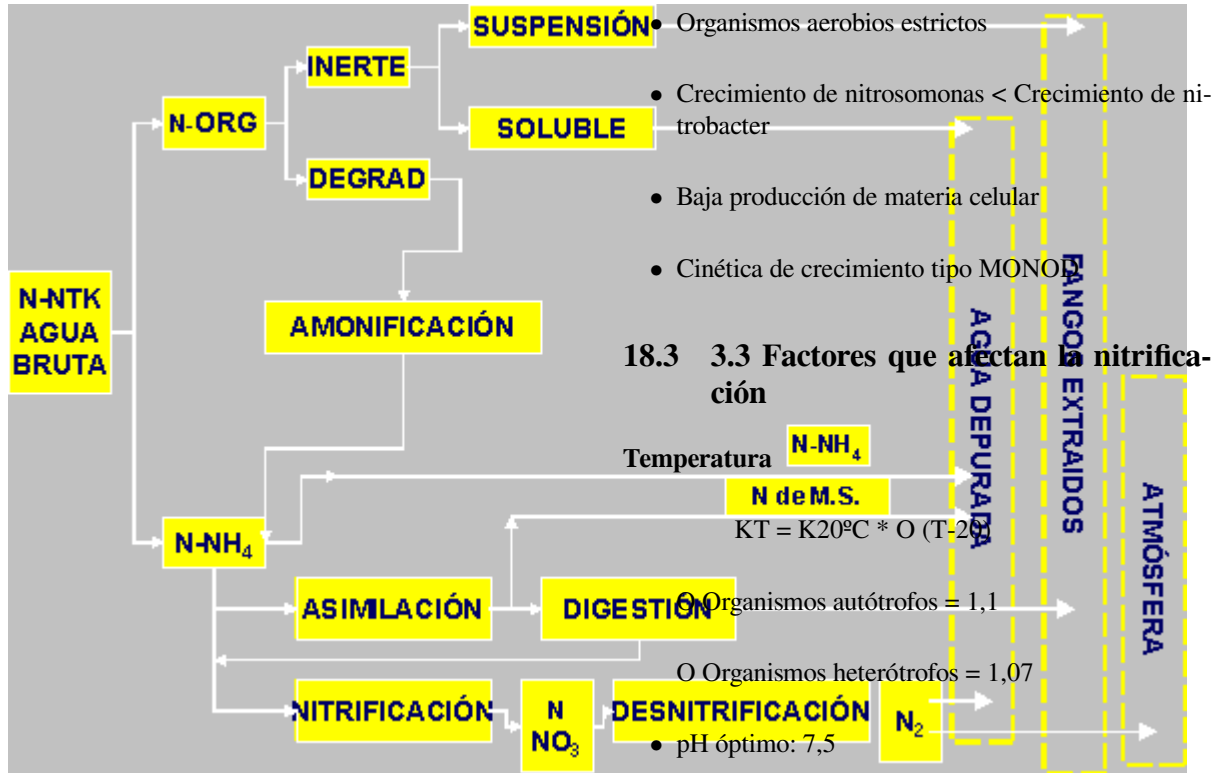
N-NTK AGUA BRUTA

N-ORG

INERTE

SUSPENSIÓN

SOLUBLE

DEGRAD

AMONIFICACIÓN

$N-NH_4$

ASIMILACIÓN

DIGESTIÓN

NITRIFICACIÓN

N $NO_3$

DESNITRIFICACIÓN

$N_2$

$N-NH_4$

N de M.S.

AGUA DEPURADA

FANGOS EXTRAIDOS

ATMÓSFERA

• Organismos aerobios estrictos

• Crecimiento de nitrosomonas < Crecimiento de nitrobacter

• Baja producción de materia celular

• Cinética de crecimiento tipo MONOD

18.3 3.3 Factores que afectan la nitrificación

Temperatura

KT = K20ºC * O (T-20)

O Organismos autótrofos = 1,1

O Organismos heterótrofos = 1,07

• pH óptimo: 7,5